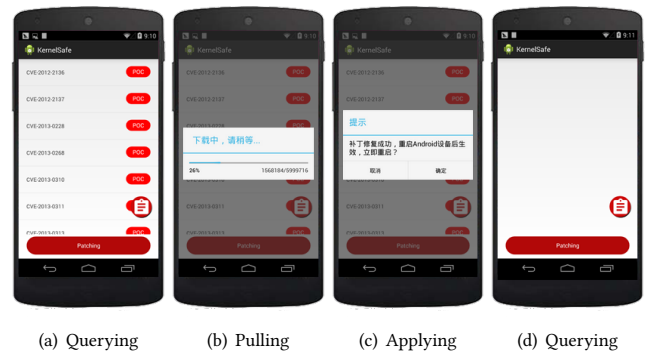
9:10
KernelSafe
CVE-2012-2136 POC
CVE-2012-2137 POC
CVE-2013-0228 POC
CVE-2013-0268 POC
CVE-2013-0310 POC
CVE-2013-0311
CVE-2013-0312 POC
Patching

9:10
KernelSafe
CVE-2012-2136 POC
CVE-2012-2137 POC
下载中，请稍等...
26% 1568184/5999716
CVE-2013-0311
Patching

9:10
KernelSafe
CVE-2012-2136 POC
CVE-2012-2137 POC
提示
补丁修复成功，重启Android设备后生效，立即重启？
取消 确定
CVE-2013-0311
Patching

9:11
KernelSafe
Patching

(a) Querying (b) Pulling (c) Applying (d) Querying